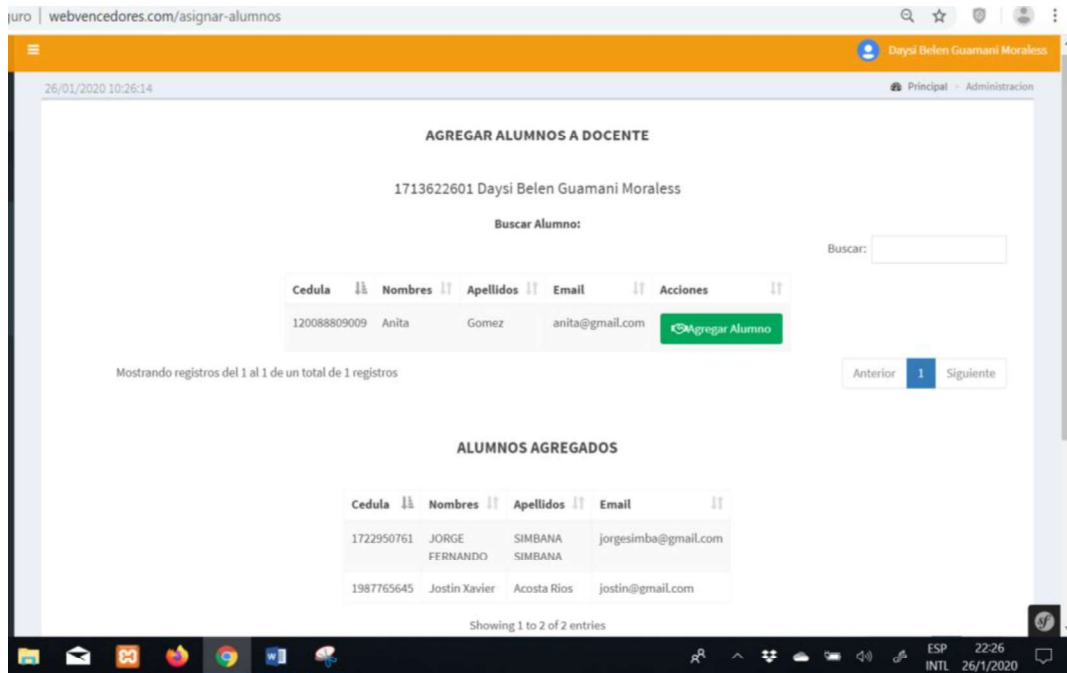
guro | webvencedores.com/asignar-alumnos

Daysi Belen Guamani Moraless

26/01/2020 10:26:14

Principal > Administracion

AGREGAR ALUMNOS A DOCENTE

1713622601 Daysi Belen Guamani Moraless

Buscar Alumno:

Buscar:

| Cedula | Nombres | Apellidos | Email | Acciones |
|---|---|---|---|---|
| 120088809009 | Anita | Gomez | anita@gmail.com | Agregar Alumno |

Mostrando registros del 1 al 1 de un total de 1 registros

Anterior 1 Siguiente

ALUMNOS AGREGADOS

| Cedula | Nombres | Apellidos | Email |
|---|---|---|---|
| 1722950761 | JORGE FERNANDO | SIMBANA SIMBANA | jorgesimba@gmail.com |
| 1987765645 | Jostin Xavier | Acosta Rios | jostin@gmail.com |

Showing 1 to 2 of 2 entries

ESP INTL 22:26 26/1/2020